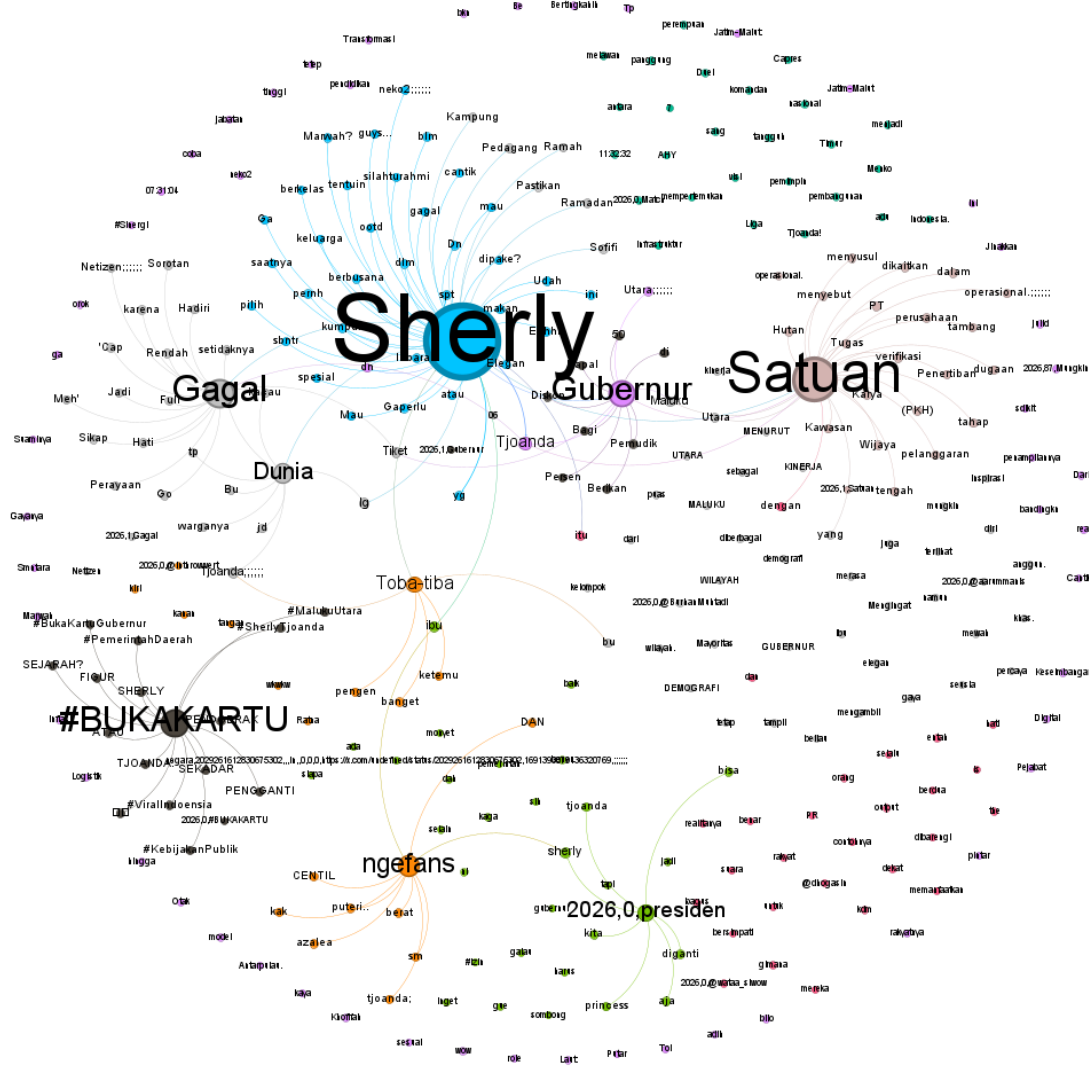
Sherly
Satuan
Gubernur
Gagal
#BUKAKARTU
ngefans
2026,0,presiden
Dunia
Toba-tiba
Tjoanda
Transformasi
neko2;;;;;;
Kampung
Pedagang
Ramah
Pastikan
Ramadan
Sofifi
cantik
mau
dipake?
Udah
ini
Utara;;;;;;
gagal
Dn
silahturahmi
blm
guys...
Marwah?
berkelas
tentuin
keluarga
ootd
saatnya
pernh
dlm
berbusana
spt
makan
Elegan
sbntr
kumpul
pilih
spesial
Mau
Gaperlu
atau
Tiket
Ig
yg
Netizen;;;;;;
Sorotan
karena
Hadiri
'Cap
Rendah
setidaknya
Meh'
Jadi
Full
Sikap
Hati
tp
Perayaan
Go
Bu
warganya
jd
Tjoanda;;;;;;
menyusul
dikaitkan
dalam
menyebut
PT
operasional.;;;;;;
perusahaan
tambang
Hutan
Tugas
verifikasi
Penertiban
dugaan
Kawasan
(PKH)
tahap
Wijaya
pelanggaran
tengah
dengan
yang
Utara
MENURUT
Pemudik
Bagi
Berikan
Pemen
#MalukuUtara
#SherlyTjoanda
#BukaKartuGubernur
#PemerintahDaerah
SEJARAH?
FIGUR
SHERLY
TJOANDA
SEKADAR
PENGGANTI
#ViralIndonesia
2026,0,#BUKAKARTU
#KebijakanPublik
ibu
ketemu
pengen
banget
DAN
bisa
tjoanda
sherly
CENTIL
puteri..
kak
berat
azalea
sm
tjoanda;
kita
diganti
aja
princess